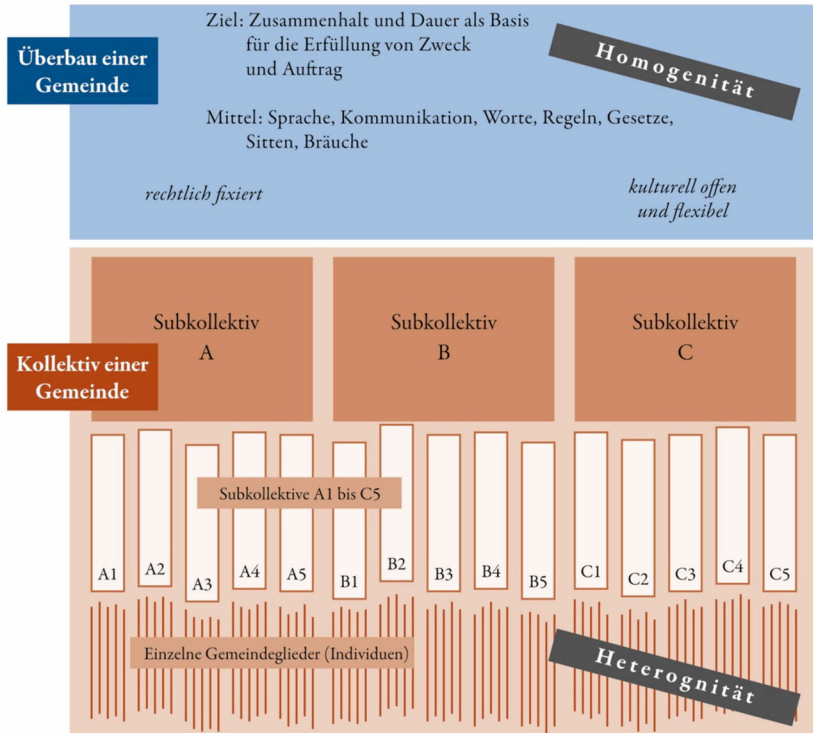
Überbau einer Gemeinde

Ziel: Zusammenhalt und Dauer als Basis für die Erfüllung von Zweck und Auftrag

Homogenität

Mittel: Sprache, Kommunikation, Worte, Regeln, Gesetze, Sitten, Bräuche

rechtlich fixiert

kulturell offen und flexibel

Kollektiv einer Gemeinde

Subkollektiv A

Subkollektiv B

Subkollektiv C

Subkollektive A1 bis C5

A1 A2 A3 A4 A5 B1 B2 B3 B4 B5 C1 C2 C3 C4 C5

Einzelne Gemeindeglieder (Individuen)

Heterognität